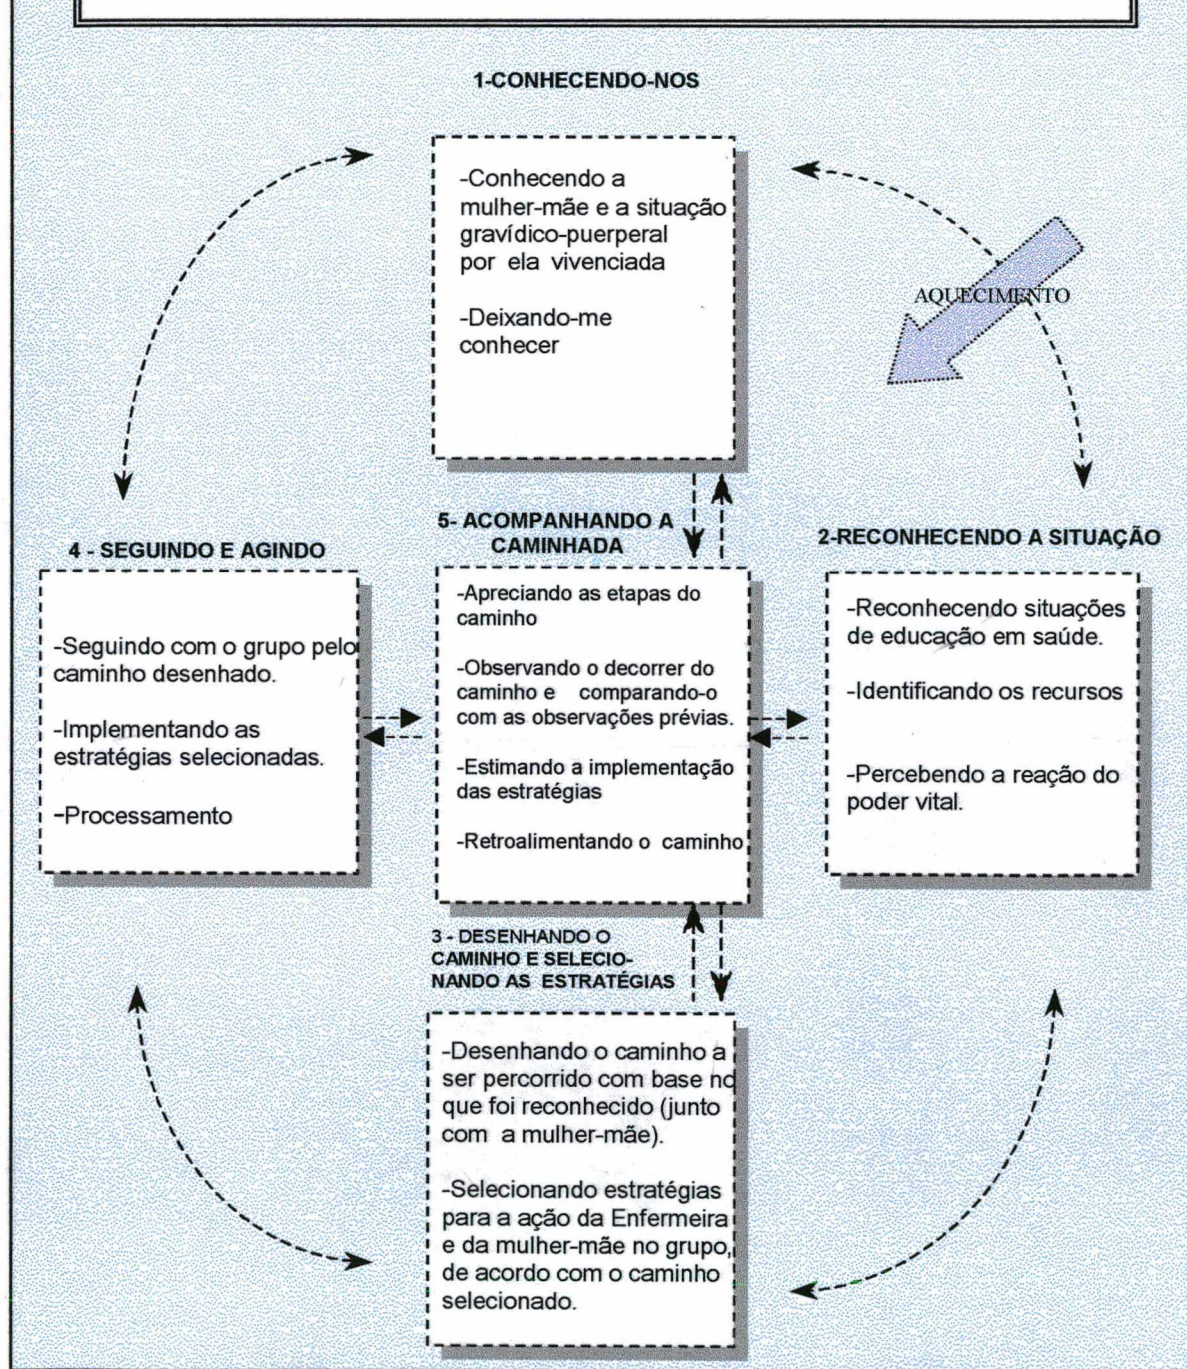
1-CONHECENDO-NOS

-Conhecendo a mulher-mãe e a situação gravídico-puerperal por ela vivenciada

-Deixando-me conhecer

AQUECIMENTO

4 - SEGUINDO E AGINDO

-Seguindo com o grupo pelo caminho desenhado.

-Implementando as estratégias selecionadas.

-Processamento

5- ACOMPANHANDO A CAMINHADA

-Apreciando as etapas do caminho

-Observando o decorrer do caminho e comparando-o com as observações prévias.

-Estimando a implementação das estratégias

-Retroalimentando o caminho

2-RECONHECENDO A SITUAÇÃO

-Reconhecendo situações de educação em saúde.

-Identificando os recursos

-Percebendo a reação do poder vital.

3 - DESENHANDO O CAMINHO E SELECIONANDO AS ESTRATÉGIAS

-Desenhando o caminho a ser percorrido com base no que foi reconhecido (junto com a mulher-mãe).

-Selecionando estratégias para a ação da Enfermeira e da mulher-mãe no grupo, de acordo com o caminho selecionado.